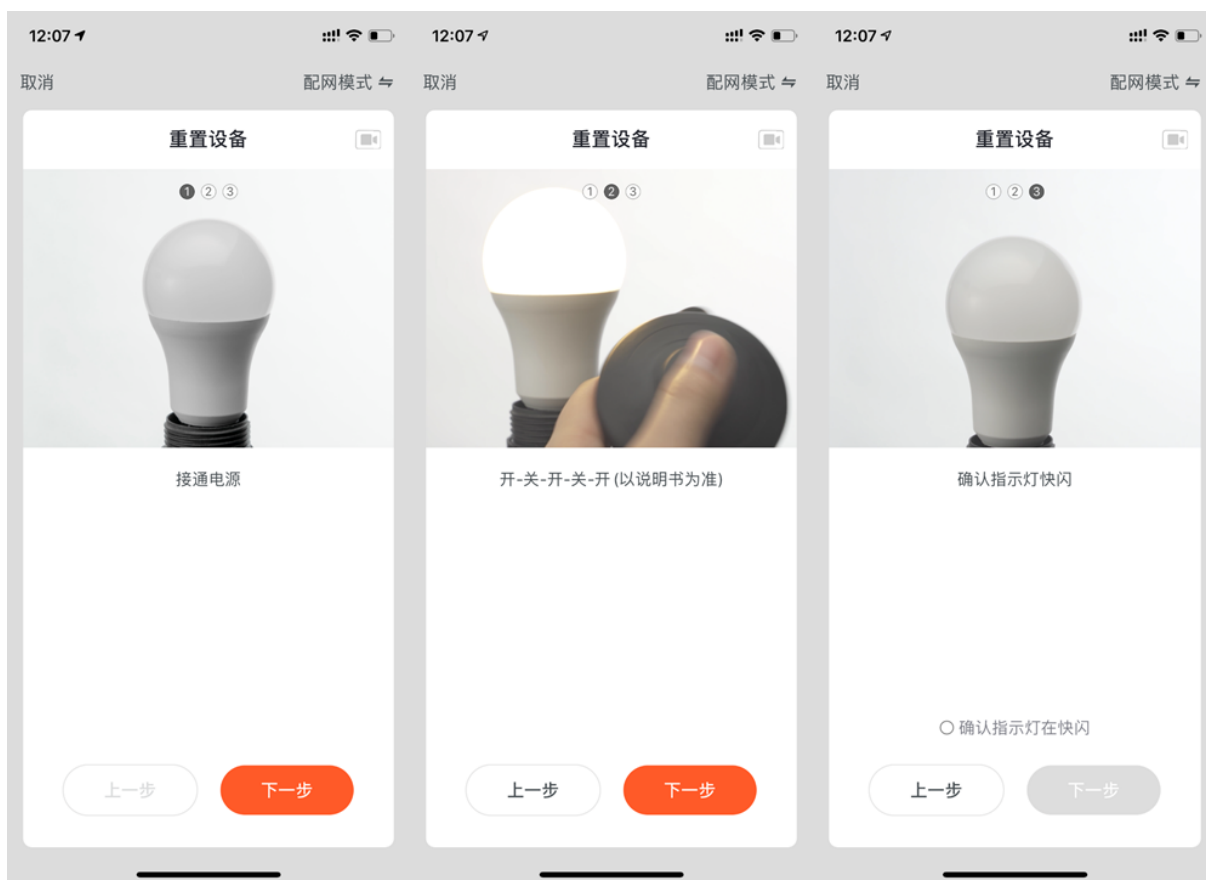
12:07

取消

配网模式 ⇋

重置设备

❶ ② ③

接通电源

上一步

下一步

12:07

取消

配网模式 ⇋

重置设备

① ❷ ③

开-关-开-关-开 (以说明书为准)

上一步

下一步

12:07

取消

配网模式 ⇋

重置设备

① ② ❸

确认指示灯快闪

○ 确认指示灯在快闪

上一步

下一步